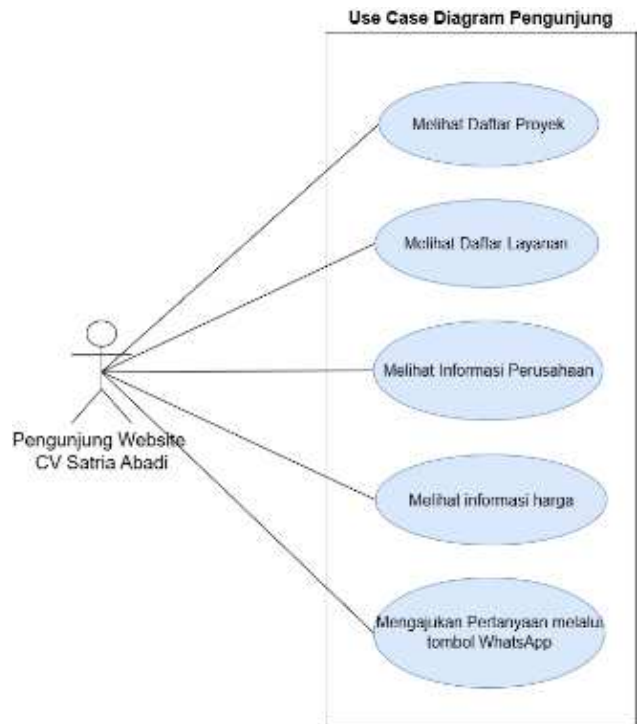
Use Case Diagram Pengunjung

Melihat Daftar Proyek

Melihat Daftar Layanan

Melihat Informasi Perusahaan

Melihat informasi harga

Mengajukan Pertanyaan melalui tombol WhatsApp

Pengunjung Website CV Satria Abadi